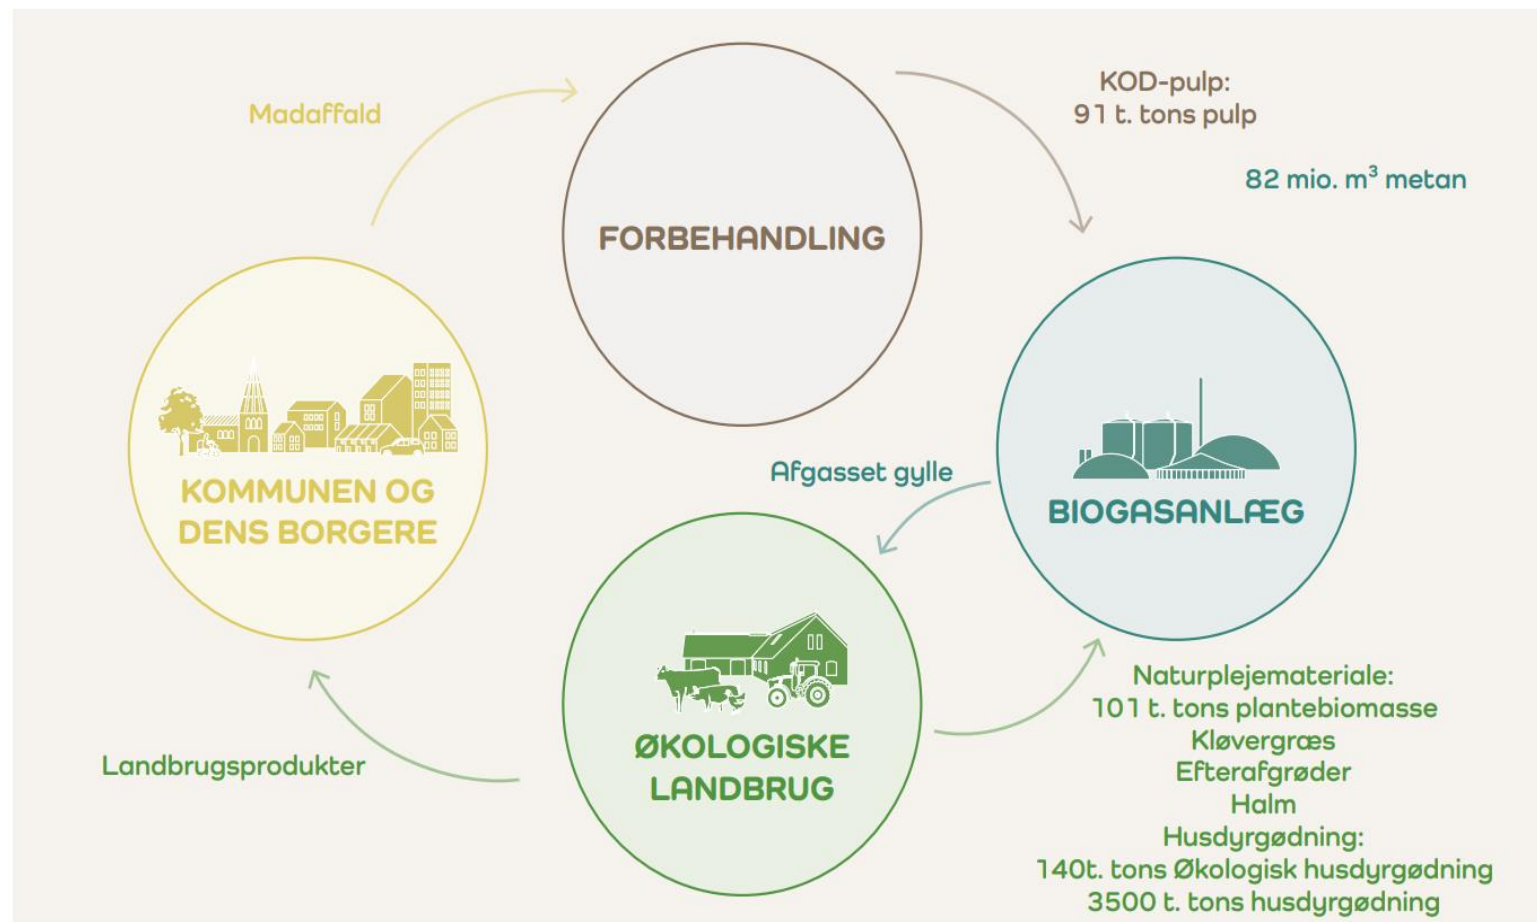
Madaffald

FORBEHANDLING

KOD-pulp:
91 t. tons pulp

82 mio. $m^3$ metan

KOMMUNEN OG DENS BORGERE

BIOGASANLÆG

Afgasset gylle

ØKOLOGISKE LANDBRUG

Landbrugsprodukter

Naturplejemateriale:
101 t. tons plantebiomasse
Kløvergræs
Efterafgrøder
Halm
Husdyrgødning:
140t. tons Økologisk husdyrgødning
3500 t. tons husdyrgødning